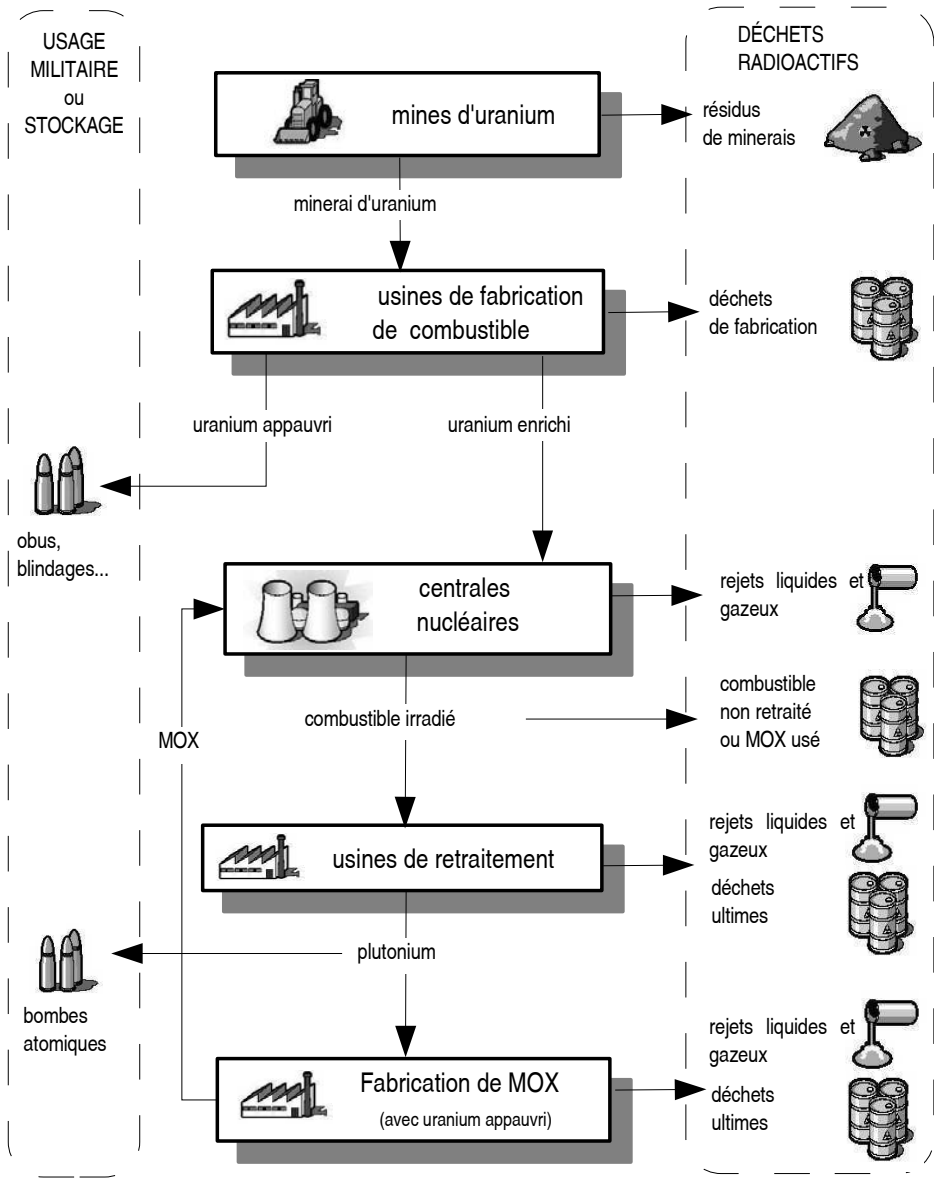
USAGE MILITAIRE ou STOCKAGE

DÉCHETS RADIOACTIFS

mines d'uranium

résidus de minerais

minerai d'uranium

usines de fabrication de combustible

déchets de fabrication

uranium appauvri

uranium enrichi

obus, blindages...

centrales nucléaires

rejets liquides et gazeux

MOX

combustible irradié

combustible non retraité ou MOX usé

usines de retraitement

rejets liquides et gazeux

déchets ultimes

plutonium

bombes atomiques

rejets liquides et gazeux

Fabrication de MOX
(avec uranium appauvri)

déchets ultimes